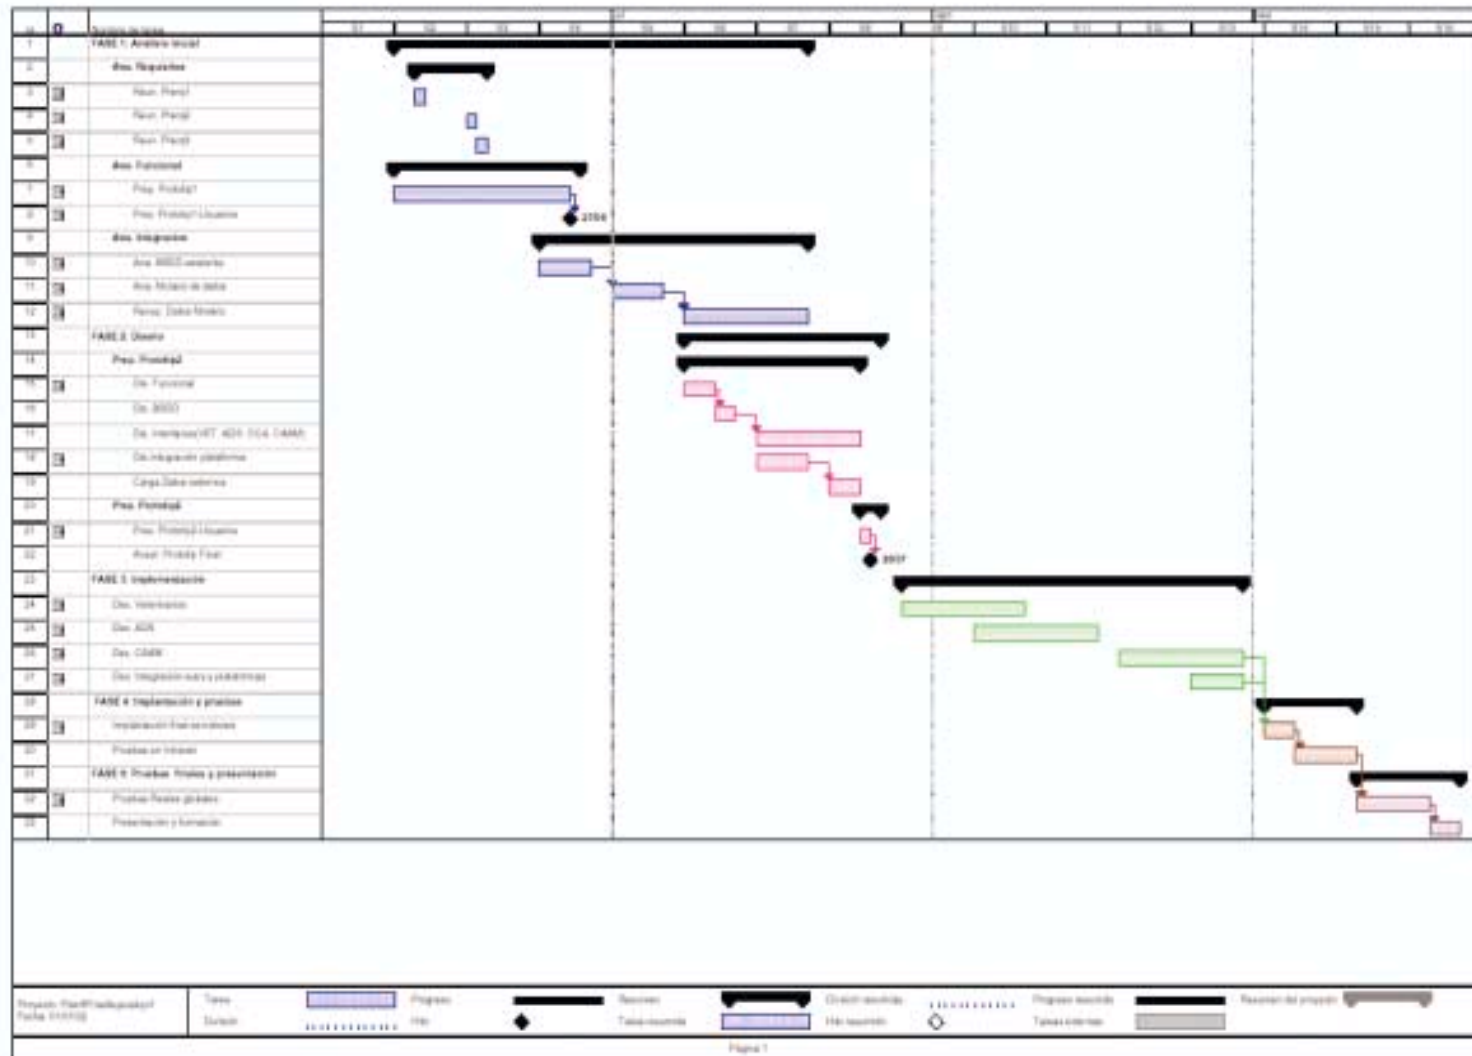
| Id | | Nombre de tarea |
|---|---|---|
| 1 | | FASE 1: Análisis inicial |
| 2 | | Aná. Requisitos |
| 3 | | Reun. Previa |
| 4 | | Reun. Previa |
| 5 | | Reun. Previa |
| 6 | | Aná. Funcional |
| 7 | | Pres. Prototip1 |
| 8 | | Pres. Prototip1 Usuarios |
| 9 | | Aná. Integracion |
| 10 | | Aná. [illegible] existente |
| 11 | | Aná. Modelo de datos |
| 12 | | Revisi. Datos Modelo |
| 13 | | FASE 2: Diseño |
| 14 | | Pres. Prototip2 |
| 15 | | Dis. Funcional |
| 16 | | Dis. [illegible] |
| 17 | | Dis. Interfaces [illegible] |
| 18 | | Dis. integración plataforma |
| 19 | | Carga Datos externos |
| 20 | | Pres. Prototip3 |
| 21 | | Pres. Prototip3 Usuarios |
| 22 | | Acept. Prototip Final |
| 23 | | FASE 3: Implementación |
| 24 | | Des. Veterinarios |
| 25 | | Des. ADS |
| 26 | | Des. CAMA |
| 27 | | Des. Integración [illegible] |
| 28 | | FASE 4: Implantación y pruebas |
| 29 | | Implantación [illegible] |
| 30 | | Pruebas en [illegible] |
| 31 | | FASE 5: Pruebas Finales y presentación |
| 32 | | Pruebas Reales globales |
| 33 | | Presentación y formación |

27/04
29/07

Proyecto: Planificacionproyect
Fecha: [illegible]

Tarea | Progreso | Resumen | División resumida | Progreso resumido | Resumen del proyecto
División | Hito | Tareas resumida | Hito resumido | Tareas externas

Página 1